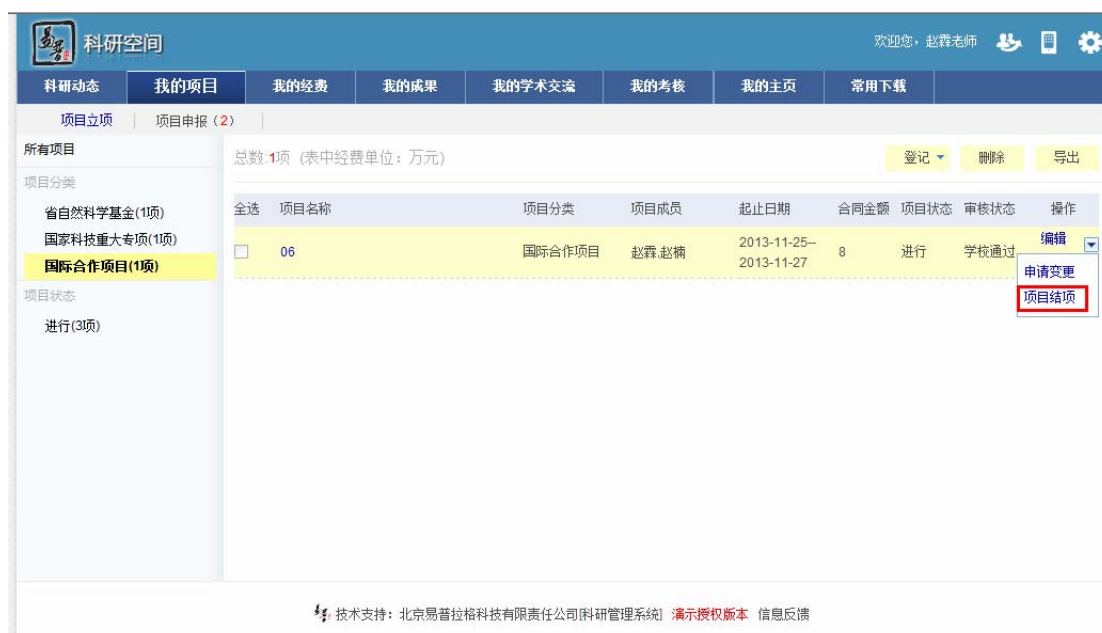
科研空间

欢迎您，赵霖老师

科研动态 我的项目 我的经费 我的成果 我的学术交流 我的考核 我的主页 常用下载

项目立项 | 项目申报（2）

所有项目

项目分类

省自然科学基金(1项)

国家科技重大专项(1项)

国际合作项目(1项)

项目状态

进行(3项)

总数:1项 (表中经费单位：万元)

登记 ▾ 删除 导出

| 全选 | 项目名称 | 项目分类 | 项目成员 | 起止日期 | 合同金额 | 项目状态 | 审核状态 | 操作 |
|---|---|---|---|---|---|---|---|---|
| | 06 | 国际合作项目 | 赵霖,赵楠 | 2013-11-25--2013-11-27 | 8 | 进行 | 学校通过 | 编辑 |

申请变更

项目结项

技术支持：北京易普拉格科技有限责任公司[科研管理系统] 演示授权版本 信息反馈